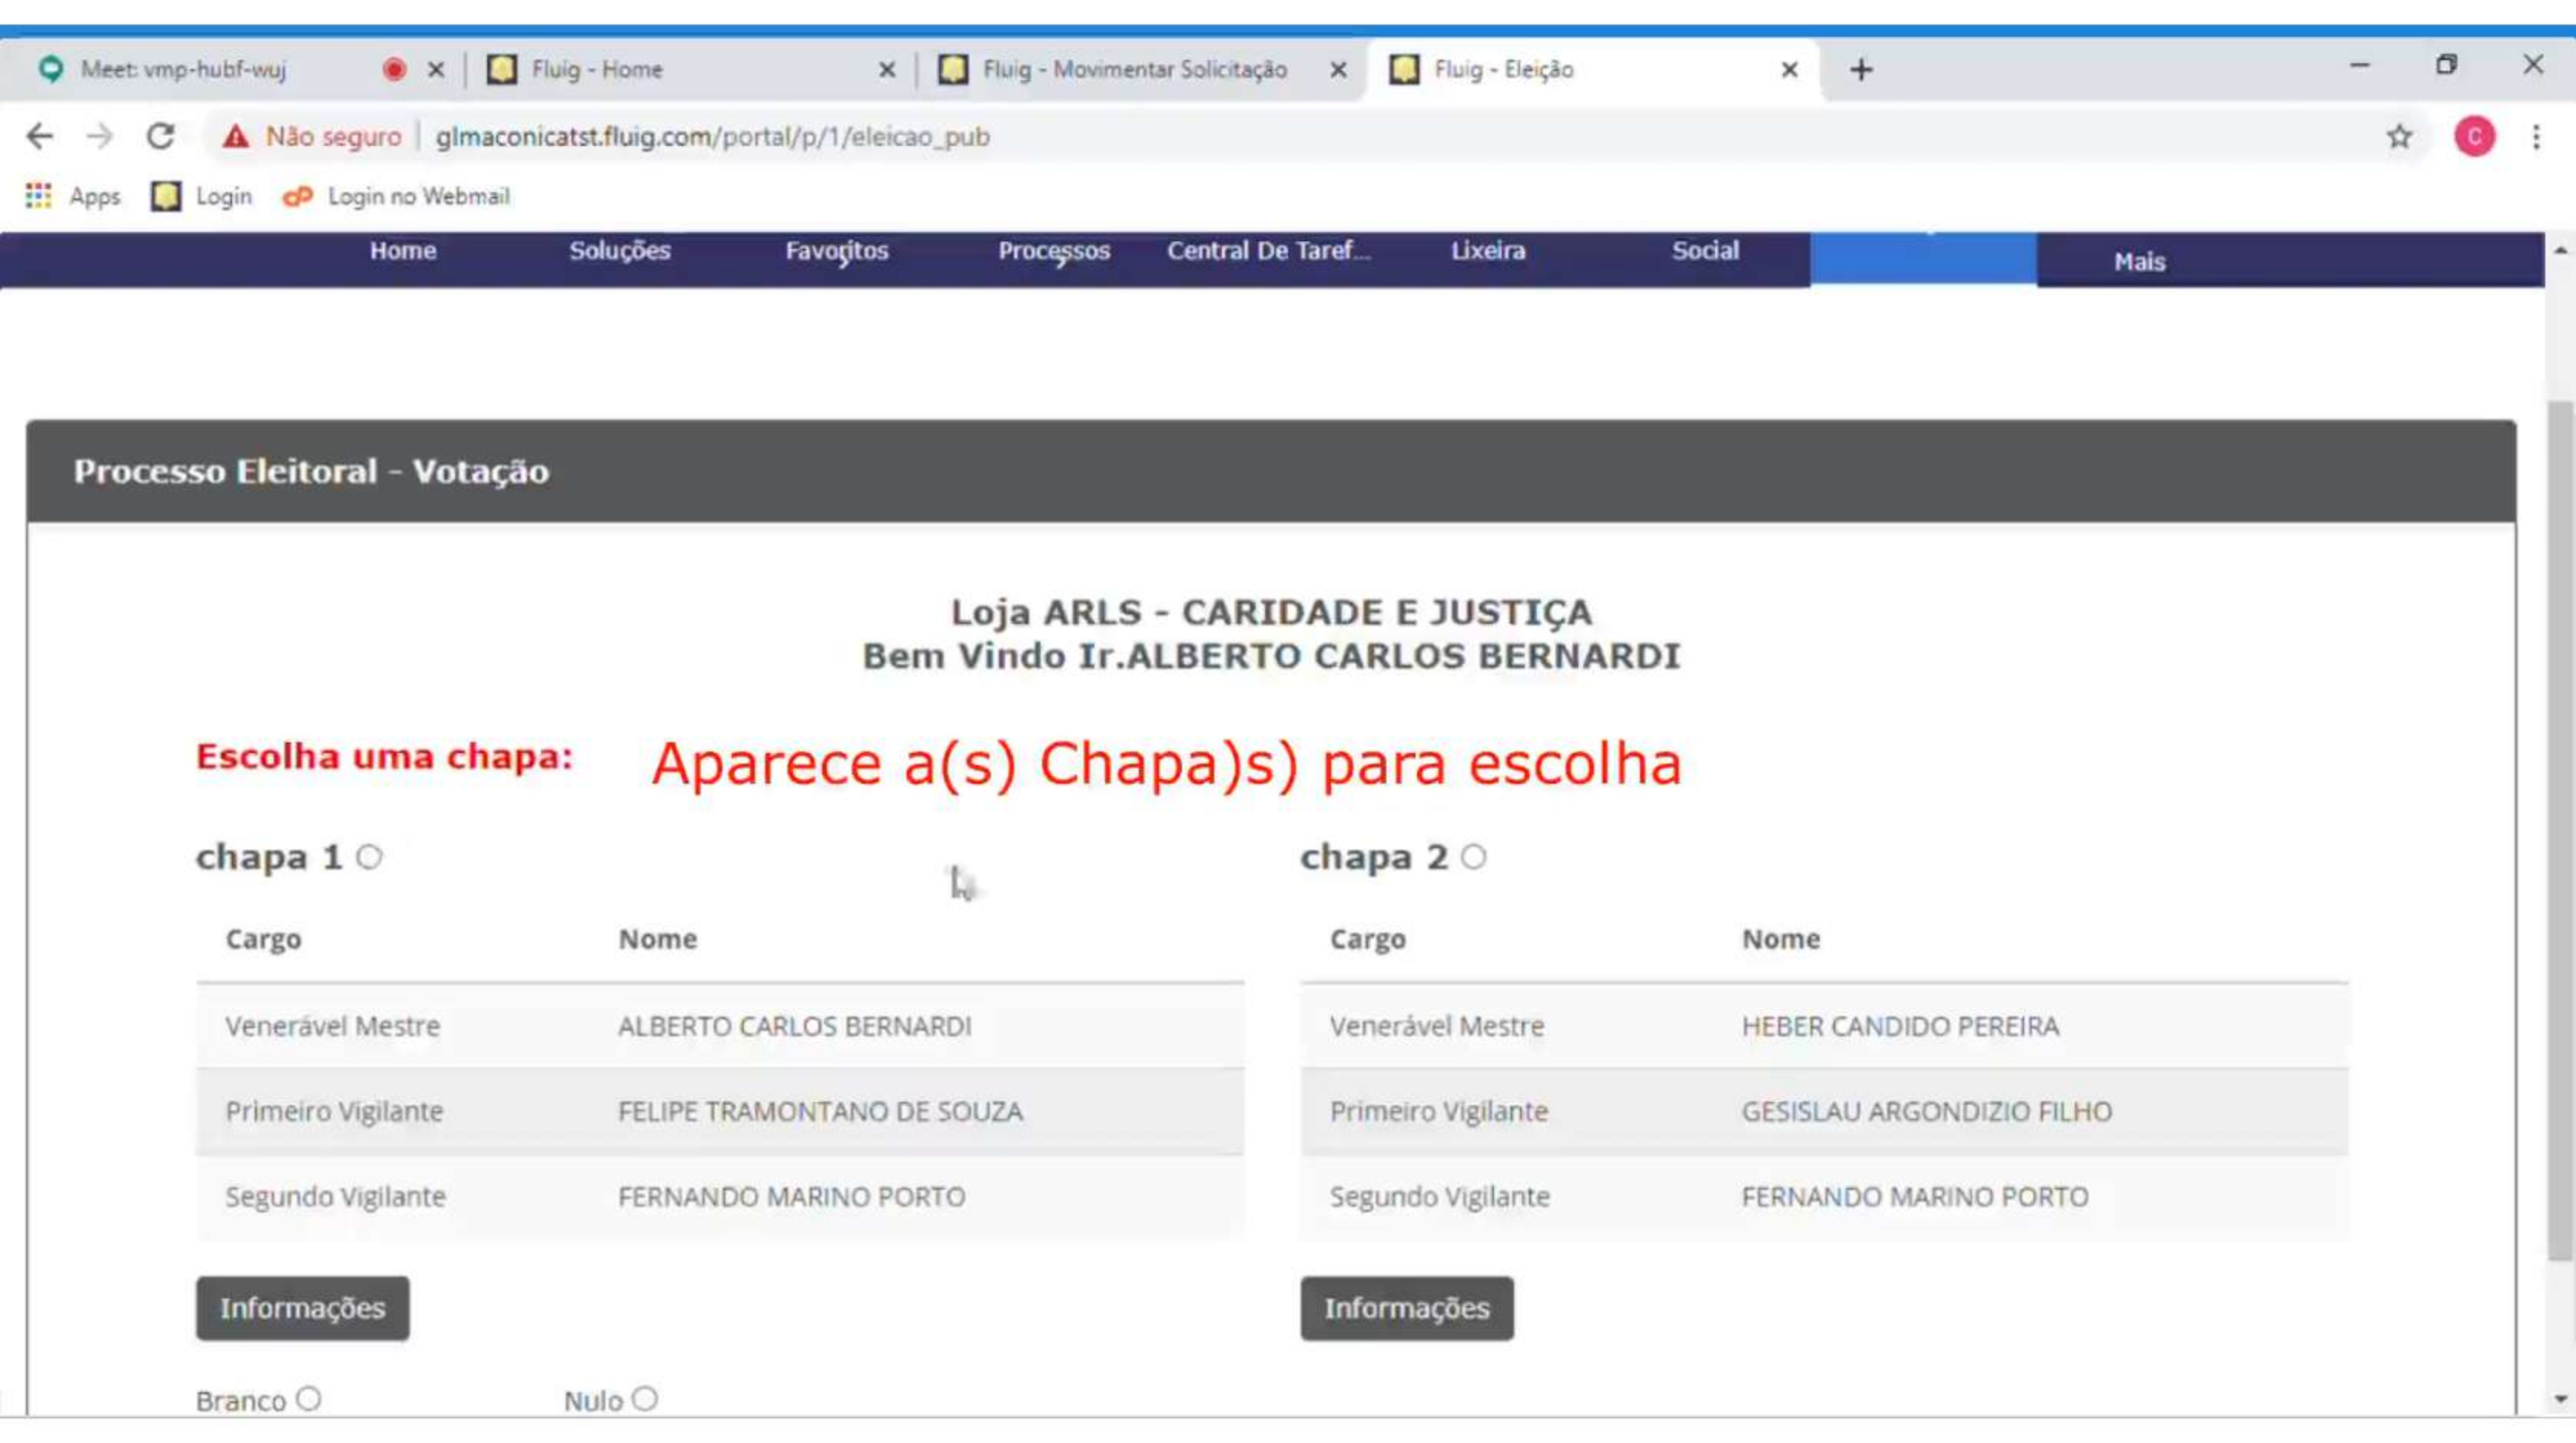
Meet: vmp-hubf-wuj
Fluig - Home
Fluig - Movimentar Solicitação
Fluig - Eleição

Não seguro | glmaconicatst.fluig.com/portal/p/1/eleicao_pub

Apps Login Login no Webmail

Home Soluções Favoritos Processos Central De Taref... Lixeira Social Mais

Processo Eleitoral - Votação

Loja ARLS - CARIDADE E JUSTIÇA
Bem Vindo Ir.ALBERTO CARLOS BERNARDI

Escolha uma chapa: Aparece a(s) Chapa)s) para escolha

chapa 1

| Cargo | Nome |
|---|---|
| Venerável Mestre | ALBERTO CARLOS BERNARDI |
| Primeiro Vigilante | FELIPE TRAMONTANO DE SOUZA |
| Segundo Vigilante | FERNANDO MARINO PORTO |

Informações

chapa 2

| Cargo | Nome |
|---|---|
| Venerável Mestre | HEBER CANDIDO PEREIRA |
| Primeiro Vigilante | GESISLAU ARGONDIZIO FILHO |
| Segundo Vigilante | FERNANDO MARINO PORTO |

Informações

Branco Nulo